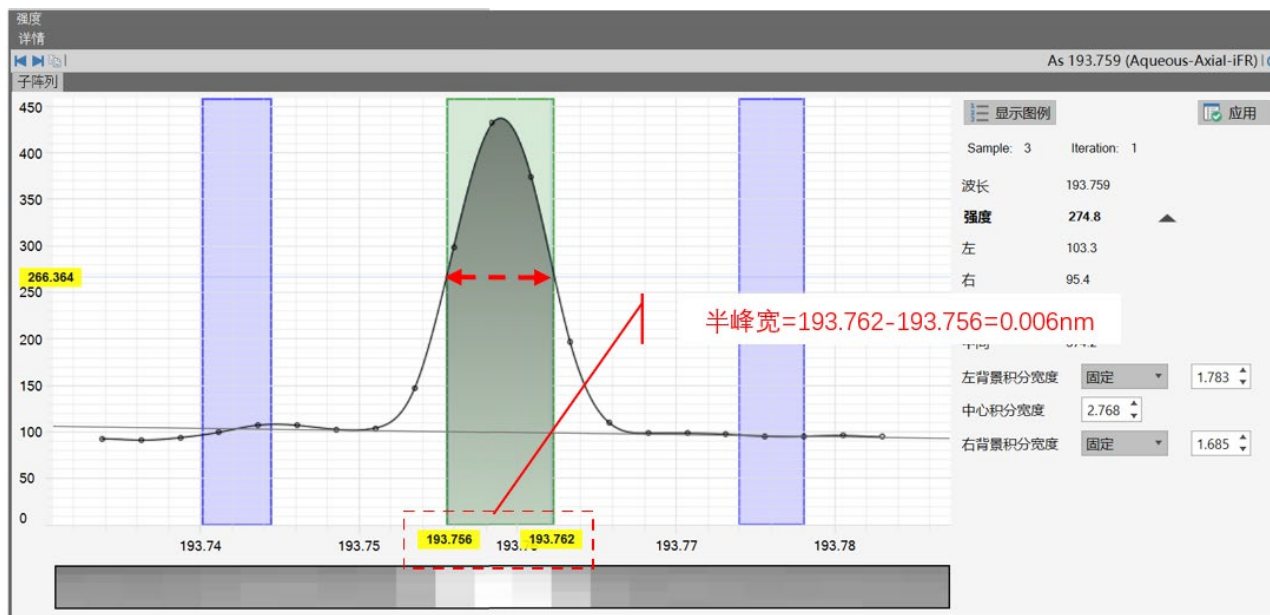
强度
详情

As 193.759 (Aqueous-Axial-iFR)

子阵列

450
400
350
300
266.364
250
200
150
100
50
0

193.74
193.75
193.756
193.7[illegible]
193.762
193.77
193.78

半峰宽=193.762-193.756=0.006nm

显示图例
应用

Sample: 3
Iteration: 1

波长 193.759
强度 274.8
左 103.3
右 95.4
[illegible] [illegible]

左背景积分宽度 固定 1.783
中心积分宽度 2.768
右背景积分宽度 固定 1.685